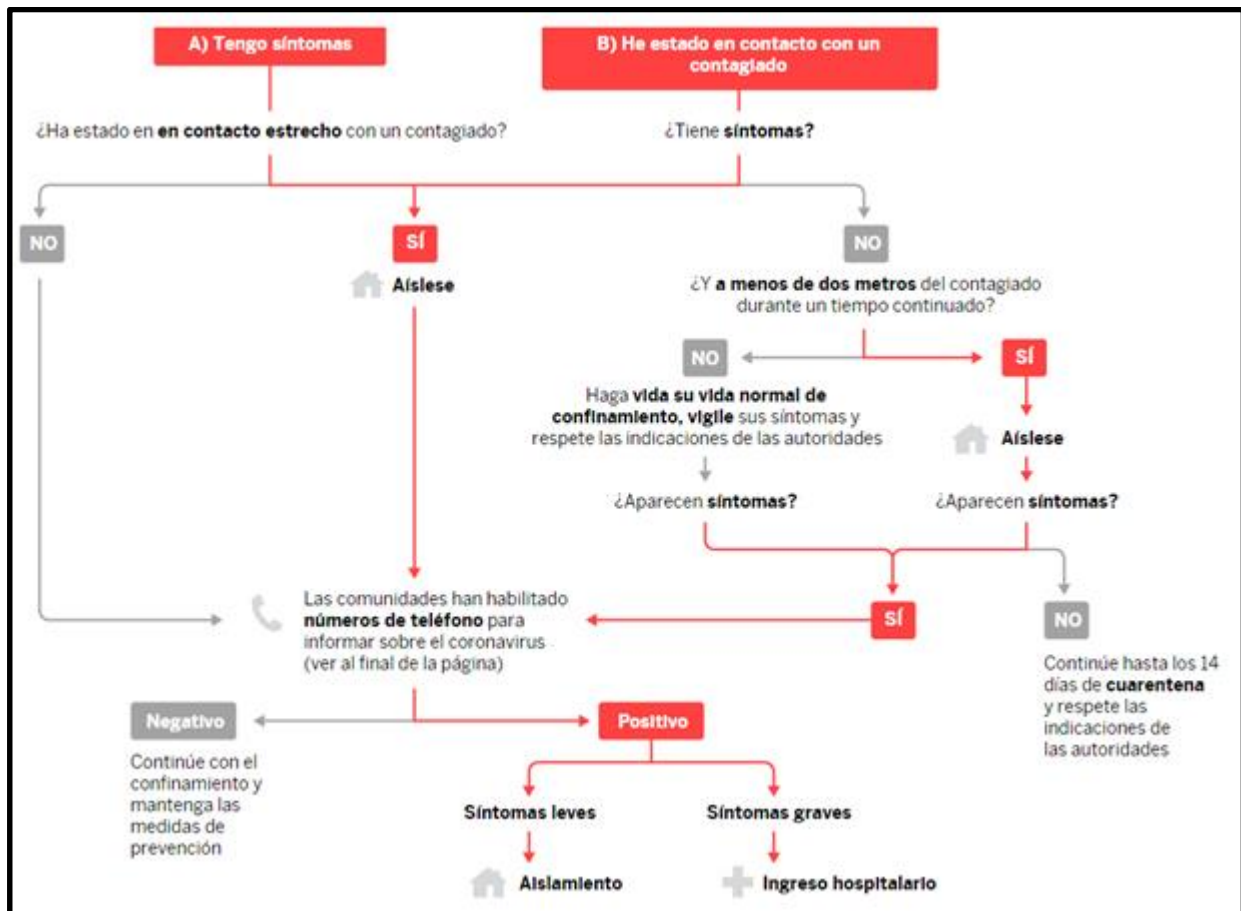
A) Tengo síntomas

B) He estado en contacto con un contagiado

¿Ha estado en **en contacto estrecho** con un contagiado?

¿Tiene **síntomas?**

NO

SÍ

Aíslese

NO

¿Y **a menos de dos metros** del contagiado durante un tiempo continuado?

NO

SÍ

Haga **vida su vida normal de confinamiento, vigile** sus síntomas y respete las indicaciones de las autoridades

Aíslese

¿Aparecen **síntomas?**

¿Aparecen **síntomas?**

Las comunidades han habilitado **números de teléfono** para informar sobre el coronavirus (ver al final de la página)

SÍ

NO

Continúe hasta los 14 días de **cuarentena** y respete las indicaciones de las autoridades

Negativo

Positivo

Continúe con el confinamiento y mantenga las medidas de prevención

Síntomas leves

Síntomas graves

Aislamiento

Ingreso hospitalario